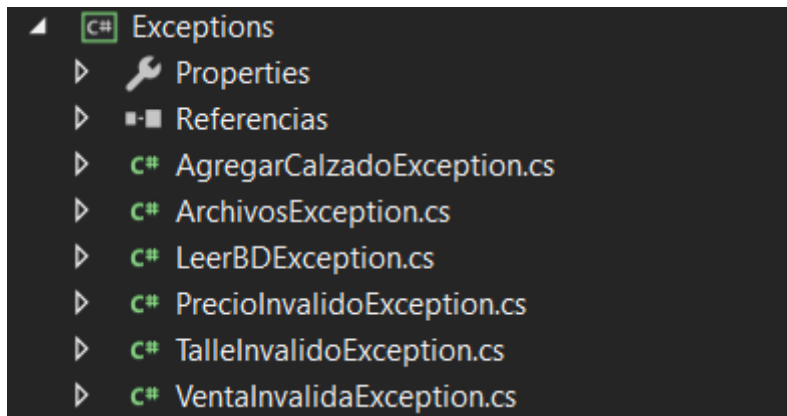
C# Exceptions
Properties
Referencias
C# AgregarCalzadoException.cs
C# ArchivosException.cs
C# LeerBDException.cs
C# PrecioInvalidoException.cs
C# TalleInvalidoException.cs
C# VentaInvalidaException.cs